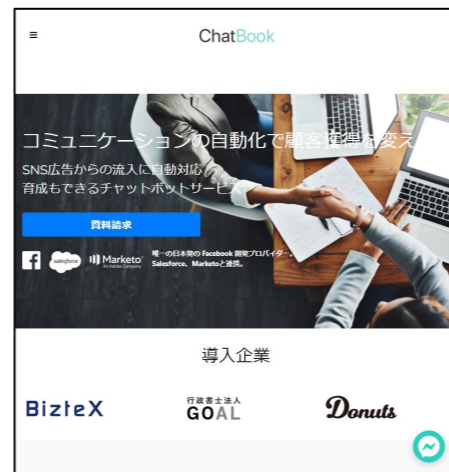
≡

ChatBook

コミュニケーションの自動化で顧客獲得を変え

SNS広告からの流入に自動対応
育成もできるチャットボットサービス

資料請求

salesforce Marketo An Adobe Company 唯一の日本発の Facebook 開発プロバイダー。Salesforce、Marketoと連携。

導入企業

BizteX

行政書士法人 GOAL

Donuts